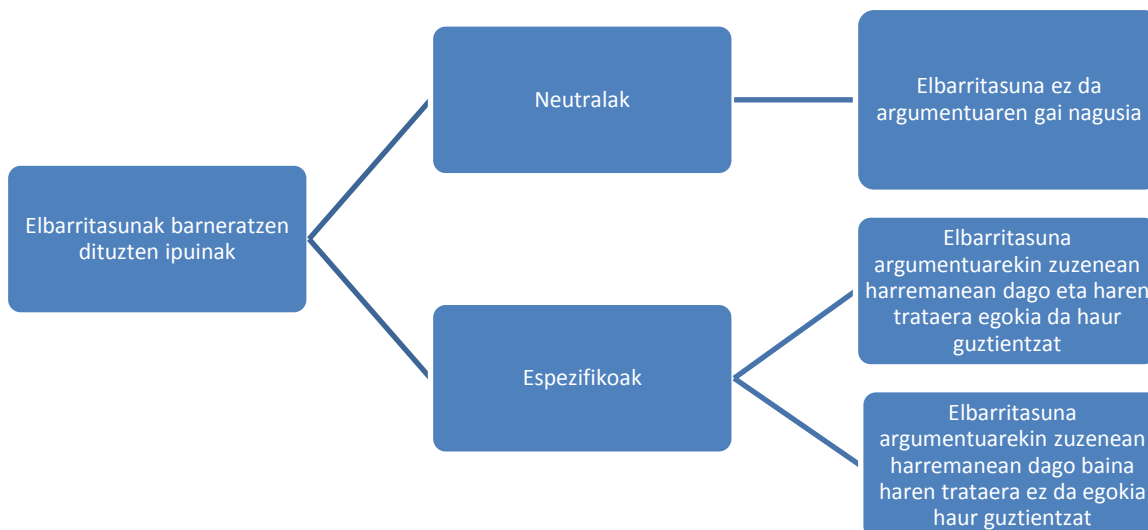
Elbarritasunak barneratzen dituzten ipuinak

Neutralak

Elbarritasuna ez da argumentuaren gai nagusia

Espezifikoak

Elbarritasuna argumentuarekin zuzenean harremanean dago eta haren trataera egokia da haur guztientzat

Elbarritasuna argumentuarekin zuzenean harremanean dago baina haren trataera ez da egokia haur guztientzat